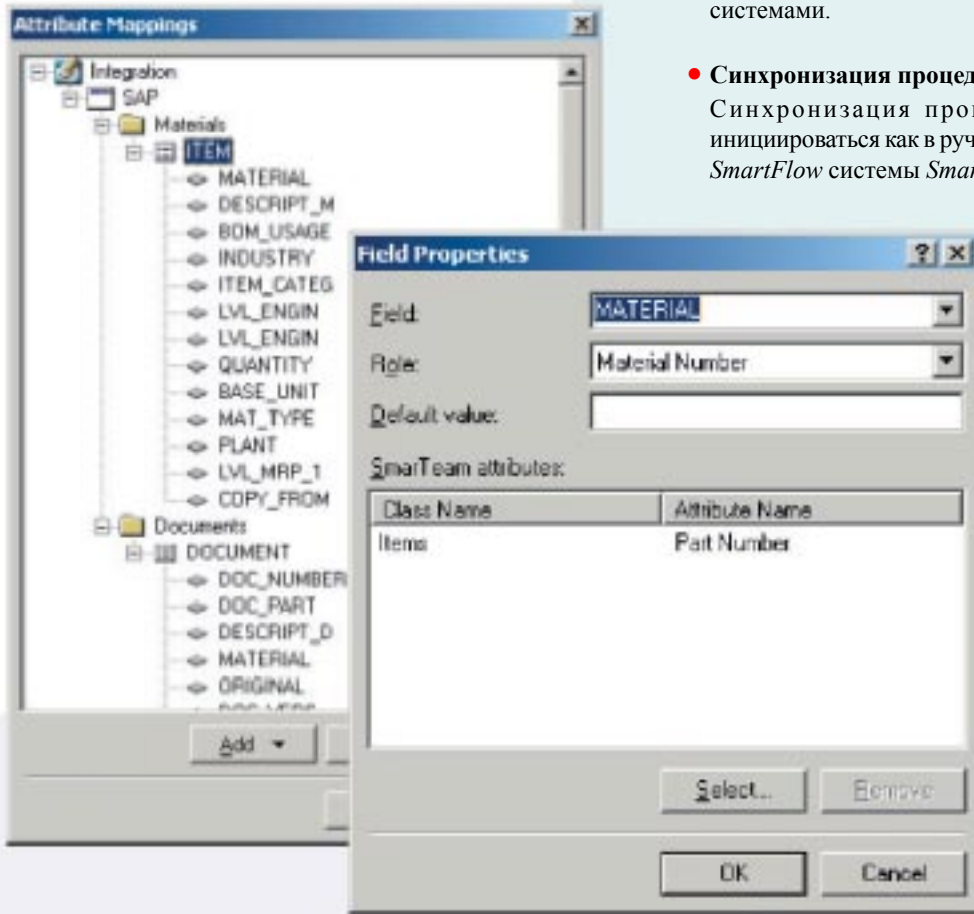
системами.

• Синхронизация процед

Синхронизация про инициироваться как в руч *SmartFlow* системы *Smar*

Attribute Mappings

Integration
SAP
Materials
ITEM
MATERIAL
DESCRIPT_M
BOM_USAGE
INDUSTRY
ITEM_CATEG
LVL_ENGIN
LVL_ENGIN
QUANTITY
BASE_UNIT
MAT_TYPE
PLANT
LVL_MRP_1
COPY_FROM
Documents
DOCUMENT
DOC_NUMBER
DOC_PART
DESCRIPT_D
MATERIAL
ORIGINAL
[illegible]

Add

Field Properties

Field: MATERIAL
Role: Material Number
Default value:

SmarTeam attributes:

| Class Name | Attribute Name |
|---|---|
| Items | Part Number |

Select...
Remove

OK
Cancel